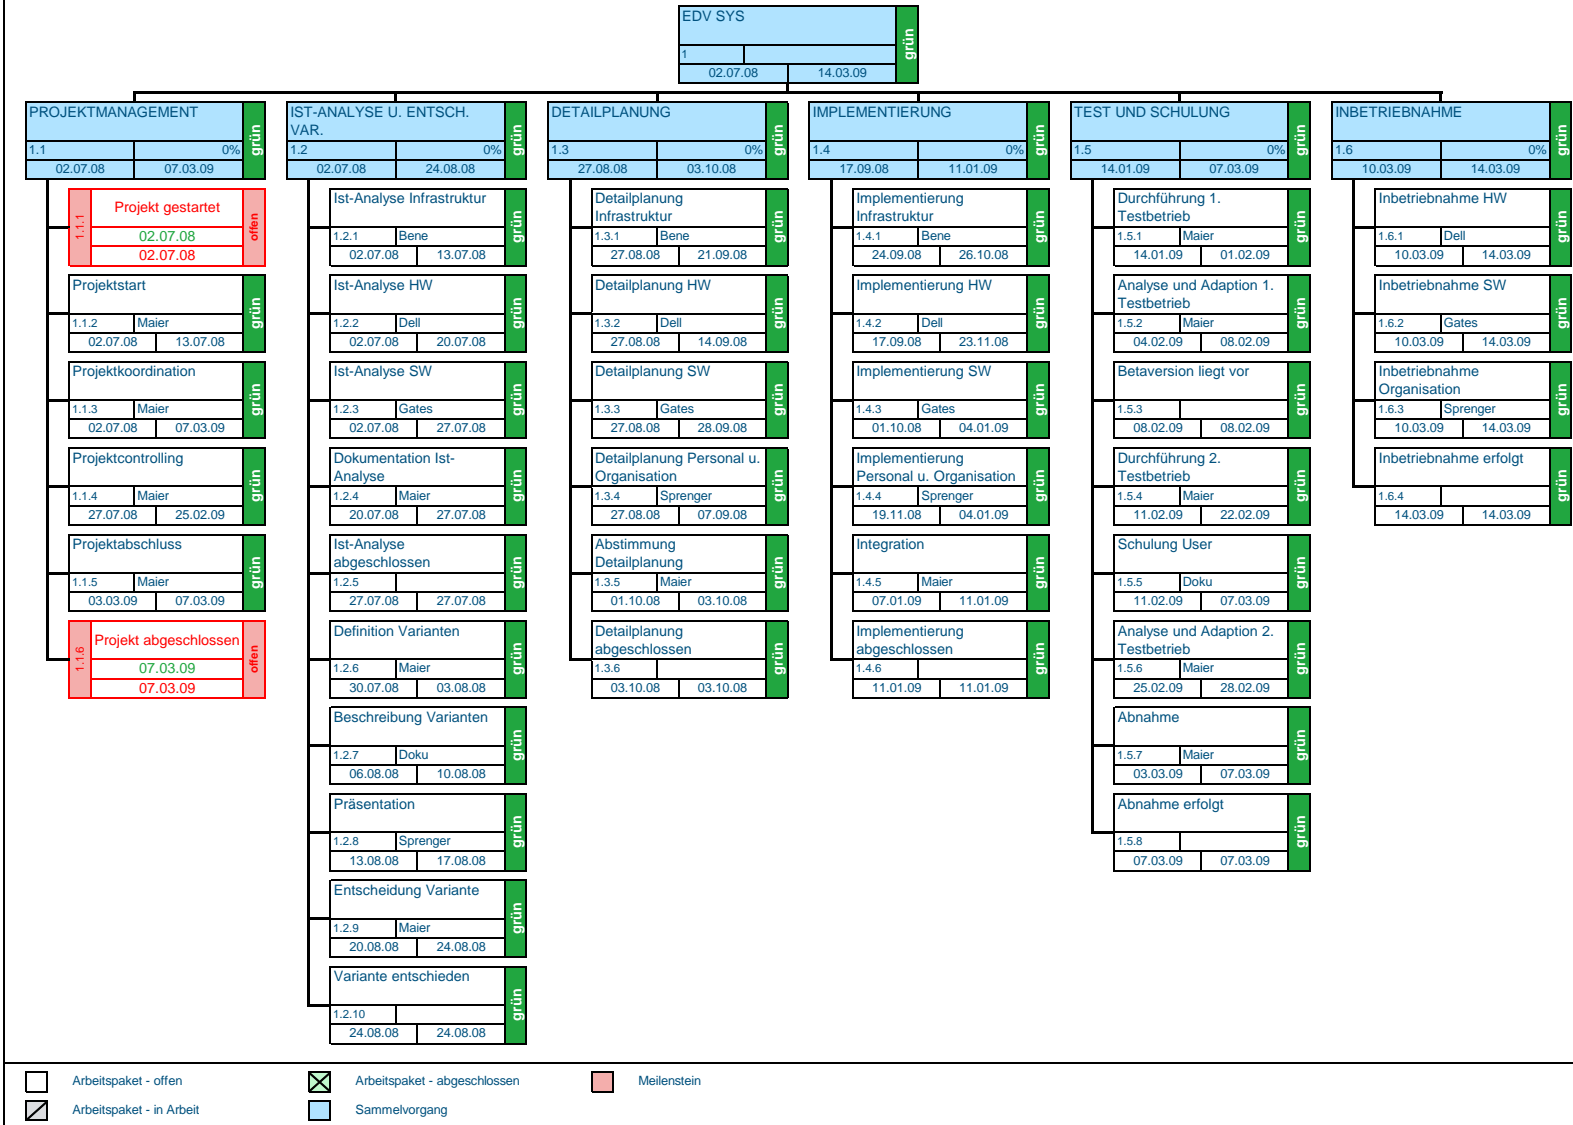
EDV SYS
1
02.07.08 14.03.09
grün

PROJEKTMANAGEMENT
1.1 0%
02.07.08 07.03.09
grün

Projekt gestartet
1.1.1
02.07.08
02.07.08
offen

Projektstart
1.1.2 Maier
02.07.08 13.07.08
grün

Projektkoordination
1.1.3 Maier
02.07.08 07.03.09
grün

Projektcontrolling
1.1.4 Maier
27.07.08 25.02.09
grün

Projektabschluss
1.1.5 Maier
03.03.09 07.03.09
grün

Projekt abgeschlossen
1.1.6
07.03.09
07.03.09
offen

IST-ANALYSE U. ENTSCH. VAR.
1.2 0%
02.07.08 24.08.08
grün

Ist-Analyse Infrastruktur
1.2.1 Bene
02.07.08 13.07.08
grün

Ist-Analyse HW
1.2.2 Dell
02.07.08 20.07.08
grün

Ist-Analyse SW
1.2.3 Gates
02.07.08 27.07.08
grün

Dokumentation Ist-Analyse
1.2.4 Maier
20.07.08 27.07.08
grün

Ist-Analyse abgeschlossen
1.2.5
27.07.08 27.07.08
grün

Definition Varianten
1.2.6 Maier
30.07.08 03.08.08
grün

Beschreibung Varianten
1.2.7 Doku
06.08.08 10.08.08
grün

Präsentation
1.2.8 Sprenger
13.08.08 17.08.08
grün

Entscheidung Variante
1.2.9 Maier
20.08.08 24.08.08
grün

Variante entschieden
1.2.10
24.08.08 24.08.08
grün

DETAILPLANUNG
1.3 0%
27.08.08 03.10.08
grün

Detailplanung Infrastruktur
1.3.1 Bene
27.08.08 21.09.08
grün

Detailplanung HW
1.3.2 Dell
27.08.08 14.09.08
grün

Detailplanung SW
1.3.3 Gates
27.08.08 28.09.08
grün

Detailplanung Personal u. Organisation
1.3.4 Sprenger
27.08.08 07.09.08
grün

Abstimmung Detailplanung
1.3.5 Maier
01.10.08 03.10.08
grün

Detailplanung abgeschlossen
1.3.6
03.10.08 03.10.08
grün

IMPLEMENTIERUNG
1.4 0%
17.09.08 11.01.09
grün

Implementierung Infrastruktur
1.4.1 Bene
24.09.08 26.10.08
grün

Implementierung HW
1.4.2 Dell
17.09.08 23.11.08
grün

Implementierung SW
1.4.3 Gates
01.10.08 04.01.09
grün

Implementierung Personal u. Organisation
1.4.4 Sprenger
19.11.08 04.01.09
grün

Integration
1.4.5 Maier
07.01.09 11.01.09
grün

Implementierung abgeschlossen
1.4.6
11.01.09 11.01.09
grün

TEST UND SCHULUNG
1.5 0%
14.01.09 07.03.09
grün

Durchführung 1. Testbetrieb
1.5.1 Maier
14.01.09 01.02.09
grün

Analyse und Adaption 1. Testbetrieb
1.5.2 Maier
04.02.09 08.02.09
grün

Betaversion liegt vor
1.5.3
08.02.09 08.02.09
grün

Durchführung 2. Testbetrieb
1.5.4 Maier
11.02.09 22.02.09
grün

Schulung User
1.5.5 Doku
11.02.09 07.03.09
grün

Analyse und Adaption 2. Testbetrieb
1.5.6 Maier
25.02.09 28.02.09
grün

Abnahme
1.5.7 Maier
03.03.09 07.03.09
grün

Abnahme erfolgt
1.5.8
07.03.09 07.03.09
grün

INBETRIEBNAHME
1.6 0%
10.03.09 14.03.09
grün

Inbetriebnahme HW
1.6.1 Dell
10.03.09 14.03.09
grün

Inbetriebnahme SW
1.6.2 Gates
10.03.09 14.03.09
grün

Inbetriebnahme Organisation
1.6.3 Sprenger
10.03.09 14.03.09
grün

Inbetriebnahme erfolgt
1.6.4
14.03.09 14.03.09
grün

Arbeitspaket - offen
Arbeitspaket - abgeschlossen
Meilenstein
Arbeitspaket - in Arbeit
Sammelvorgang